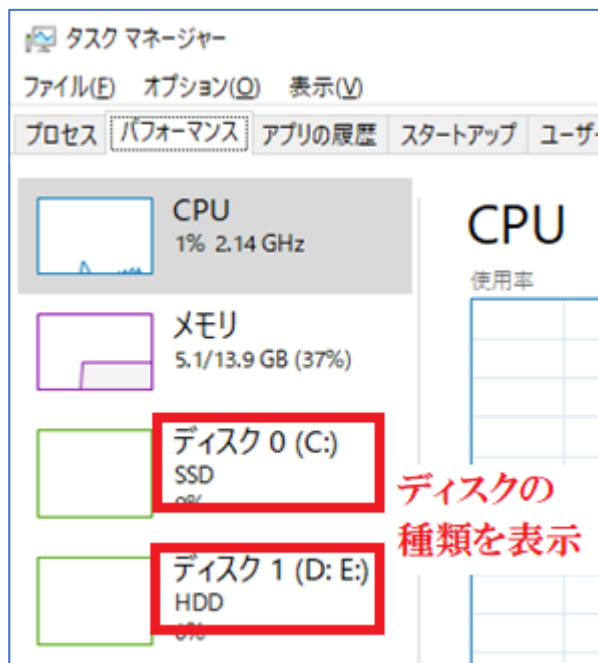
タスク マネージャー

ファイル(F) オプション(O) 表示(V)

プロセス パフォーマンス アプリの履歴 スタートアップ ユーザー

CPU
1% 2.14 GHz

メモリ
5.1/13.9 GB (37%)

ディスク 0 (C:)
SSD
0%

ディスク 1 (D: E:)
HDD
0%

CPU
使用率

ディスクの
種類を表示